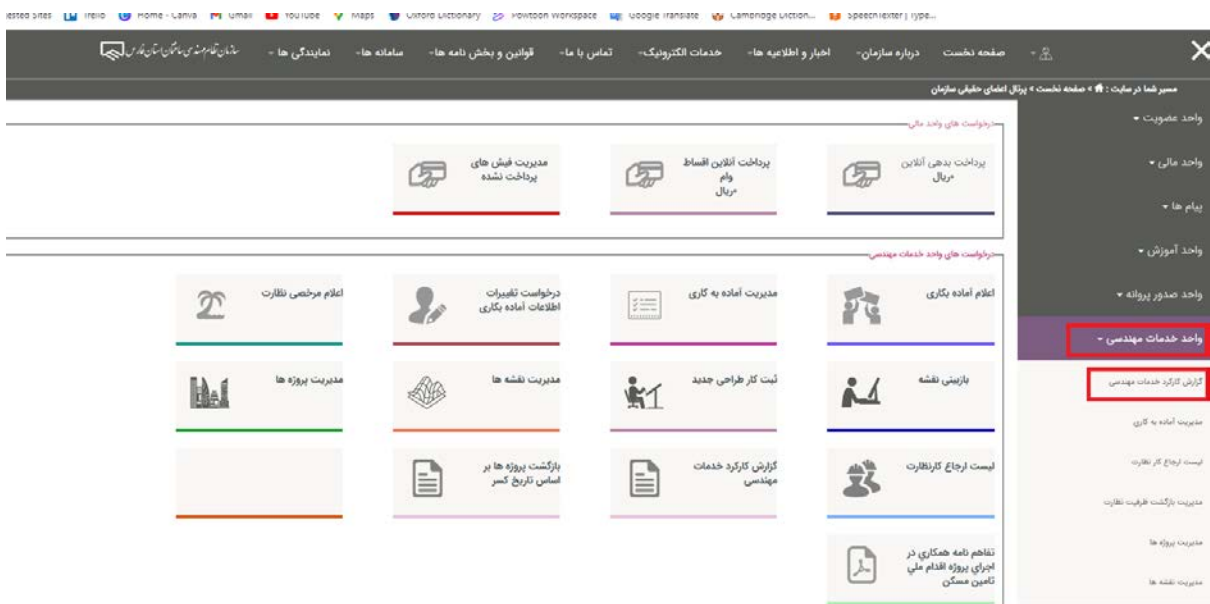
ested Sites Trello Home - Canva Gmail YouTube Maps Oxford Dictionary Powtoon Workspace Google Translate Cambridge Diction... SpeechTexter | Type...

سازمان نظام مهندسی ساختمان استان فارس

نمایندگی ها ▾ سامانه ها ▾ قوانین و بخش نامه ها ▾ تماس با ما ▾ خدمات الکترونیک ▾ اخبار و اطلاعیه ها ▾ درباره سازمان ▾ صفحه نخست

مسیر شما در سایت : صفحه نخست › پرتال اعضای حقیقی سازمان

واحد عضویت ▾

واحد مالی ▾

پیام ها ▾

واحد آموزش ▾

واحد صدور پروانه ▾

واحد خدمات مهندسی ▾

گزارش کارکرد خدمات مهندسی

مدیریت آماده به کاری

لیست ارجاع کار نظارت

مدیریت بازگشت ظرفیت نظارت

مدیریت پروژه ها

مدیریت نقشه ها

درخواست های واحد مالی

پرداخت بدهی آنلاین ریال

پرداخت آنلاین اقساط وام ریال

مدیریت فیش های پرداخت نشده

درخواست های واحد خدمات مهندسی

اعلام آماده بکاری

مدیریت آماده به کاری

درخواست تغییرات اطلاعات آماده بکاری

اعلام مرخصی نظارت

بازبینی نقشه

ثبت کار طراحی جدید

مدیریت نقشه ها

مدیریت پروژه ها

لیست ارجاع کارنظارت

گزارش کارکرد خدمات مهندسی

بازگشت پروژه ها بر اساس تاریخ کسر

تفاهم نامه همکاری در اجرای پروژه اقدام ملی تامین مسکن